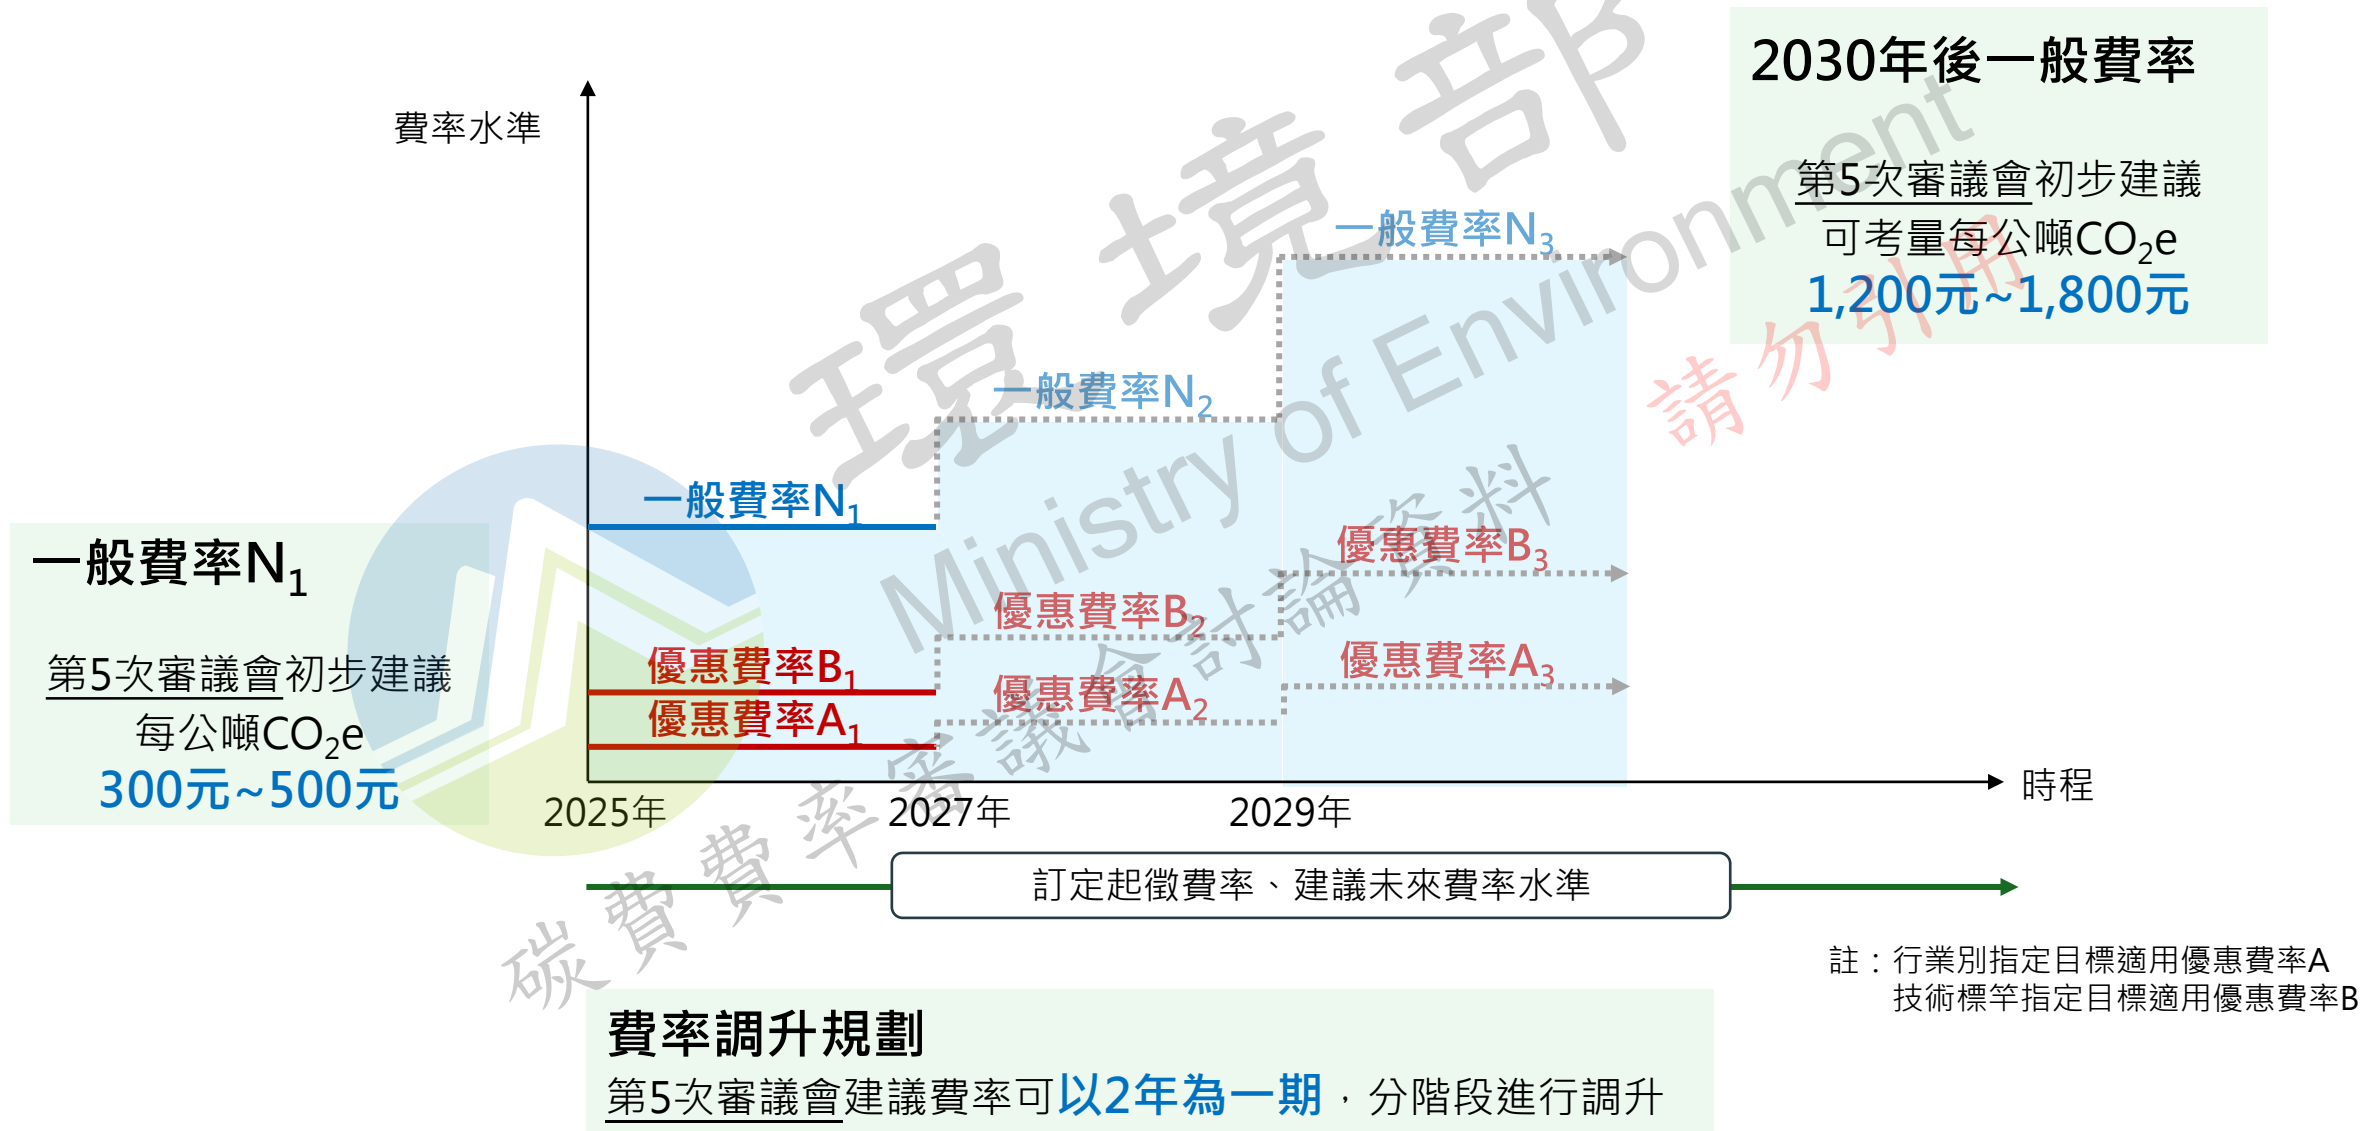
2030年後一般費率

第5次審議會初步建議
可考量每公噸$CO_2e$
1,200元~1,800元

費率水準

一般費率$N_3$

一般費率$N_2$

一般費率$N_1$

一般費率$N_1$

第5次審議會初步建議
每公噸$CO_2e$
300元~500元

優惠費率$B_3$

優惠費率$B_2$

優惠費率$B_1$

優惠費率$A_1$

優惠費率$A_2$

優惠費率$A_3$

時程

2025年
2027年
2029年

訂定起徵費率、建議未來費率水準

註：行業別指定目標適用優惠費率A
技術標竿指定目標適用優惠費率B

費率調升規劃
第5次審議會建議費率可以2年為一期，分階段進行調升

環境部
Ministry of Environment
請勿引用
碳費費率審議會討論資料